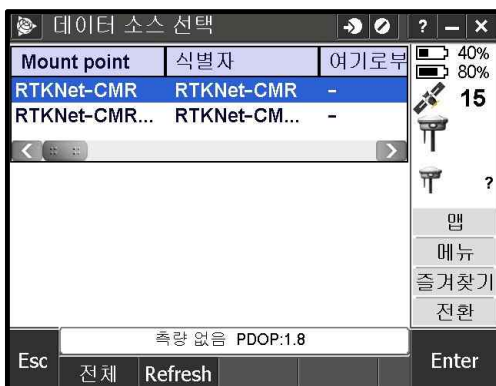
데이터 소스 선택

? — X

| Mount point | 식별자 | 여기로부 |
|---|---|---|
| RTKNet-CMR | RTKNet-CMR | - |
| RTKNet-CMR... | RTKNet-CM... | - |

40%
80%
15
?

맵
메뉴
즐겨찾기
전환

측량 없음 PDOP:1.8

Esc
전체
Refresh
Enter